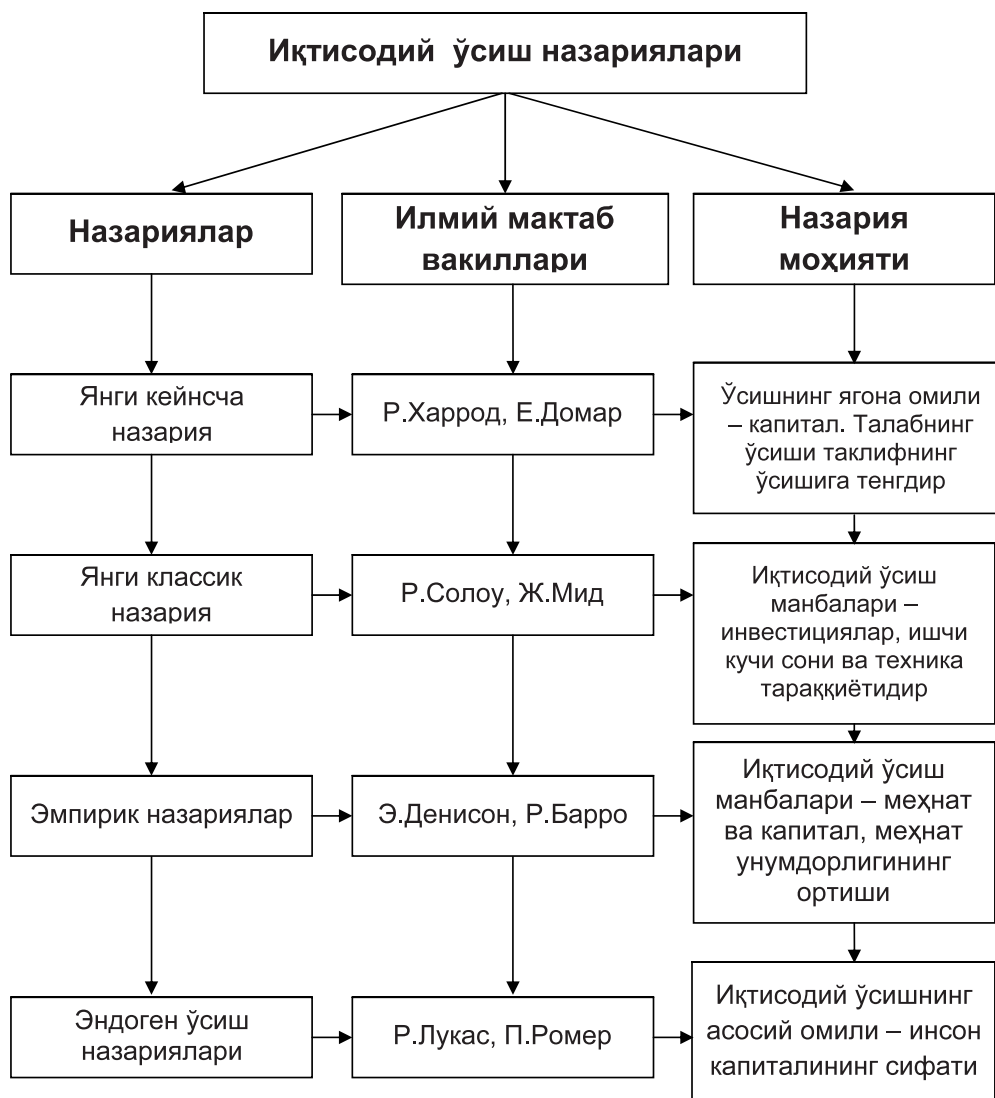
Иқтисодий ўсиш назариялари

Назариялар

Илмий мактаб вакиллари

Назария моҳияти

Янги кейнсча назария

Р.Харрод, Е.Домар

Ўсишнинг ягона омили – капитал. Талабнинг ўсиши таклифнинг ўсишига тенгдир

Янги классик назария

Р.Солоу, Ж.Мид

Иқтисодий ўсиш манбалари – инвестициялар, ишчи кучи сони ва техника тараққиётидир

Эмпирик назариялар

Э.Денисон, Р.Барро

Иқтисодий ўсиш манбалари – меҳнат ва капитал, меҳнат унумдорлигининг ортиши

Эндоген ўсиш назариялари

Р.Лукас, П.Ромер

Иқтисодий ўсишнинг асосий омили – инсон капиталининг сифати